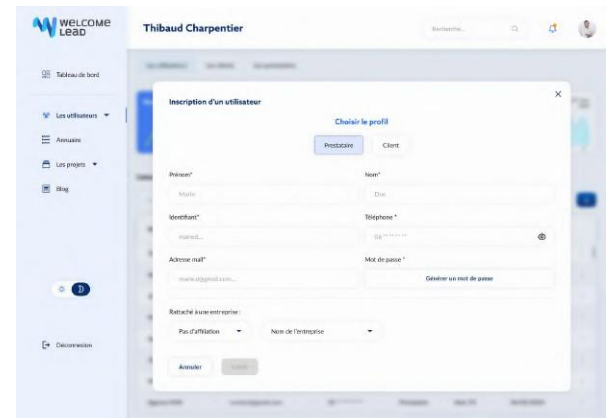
WELCOME LEAD

Thibaud Charpentier

Recherche...

Tableau de bord

Les utilisateurs

Annuaire

Les projets

Blog

Déconnexion

Inscription d'un utilisateur

×

Choisir le profil

Prestataire

Client

Prénom*

Marie

Nom*

Doe

Identifiant*

maried...

Téléphone *

Adresse mail*

marie.d@gmail.com...

Mot de passe *

Générer un mot de passe

Rattaché à une entreprise :

Pas d'affiliation

Nom de l'entreprise

Annuler

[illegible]